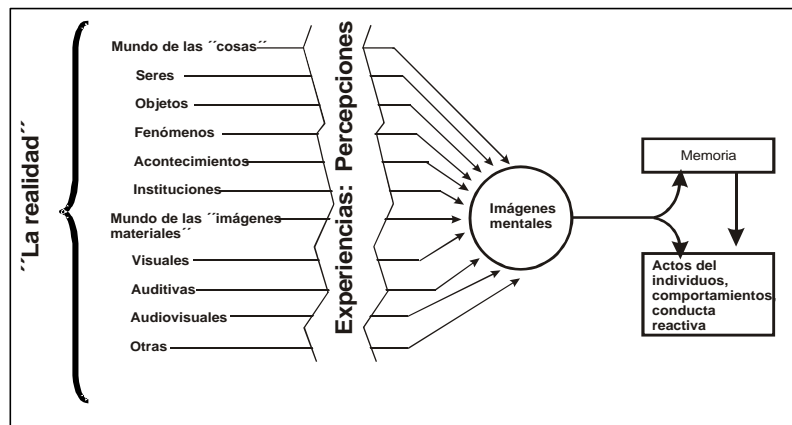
´´La realidad´´

Mundo de las ´´cosas´´
Seres
Objetos
Fenómenos
Acontecimientos
Instituciones
Mundo de las ´´imágenes materiales´´
Visuales
Auditivas
Audiovisuales
Otras

Experiencias: Percepciones

Imágenes mentales

Memoria

Actos del individuos, comportamientos, conducta reactiva